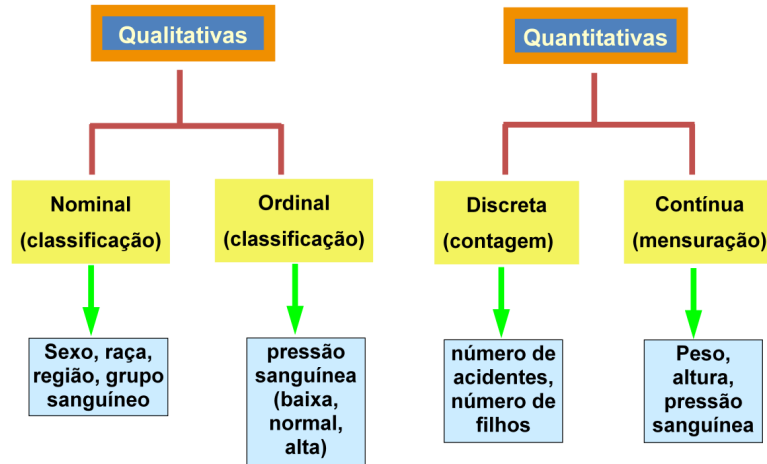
Qualitativas

Nominal
(classificação)

Ordinal
(classificação)

Sexo, raça, região, grupo sanguíneo

pressão sanguínea (baixa, normal, alta)

Quantitativas

Discreta
(contagem)

Contínua
(mensuração)

número de acidentes, número de filhos

Peso, altura, pressão sanguínea